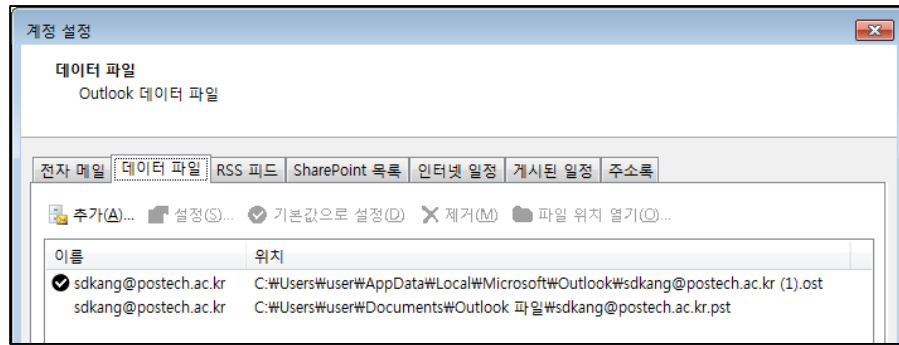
계정 설정

데이터 파일
Outlook 데이터 파일

전자 메일 | 데이터 파일 | RSS 피드 | SharePoint 목록 | 인터넷 일정 | 게시된 일정 | 주소록

추가(A)... 설정(S)... 기본값으로 설정(D) 제거(M) 파일 위치 열기(O)...

| 이름 | 위치 |
|---|---|
| sdkang@postech.ac.kr | C:₩Users₩user₩AppData₩Local₩Microsoft₩Outlook₩sdkang@postech.ac.kr (1).ost |
| sdkang@postech.ac.kr | C:₩Users₩user₩Documents₩Outlook 파일₩sdkang@postech.ac.kr.pst |